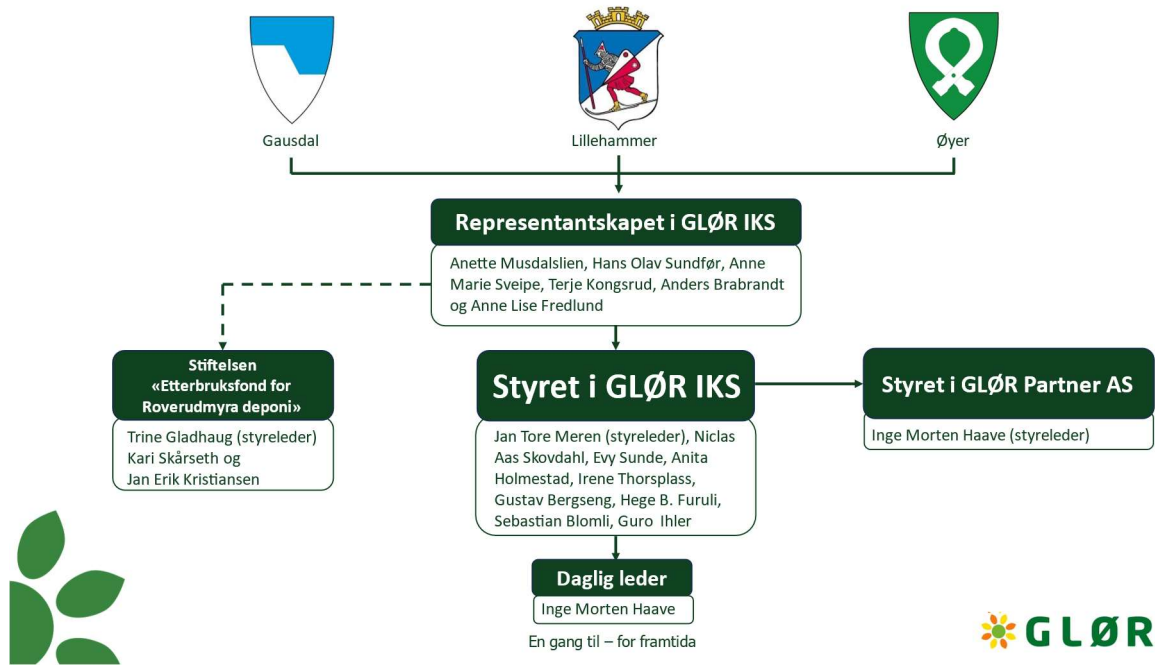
Gausdal

Lillehammer

Øyer

Representantskapet i GLØR IKS

Anette Musdalslien, Hans Olav Sundfør, Anne Marie Sveipe, Terje Kongsrud, Anders Brabrandt og Anne Lise Fredlund

Stiftelsen «Etterbruksfond for Roverudmyra deponi»

Trine Gladhaug (styreleder) Kari Skårseth og Jan Erik Kristiansen

Styret i GLØR IKS

Jan Tore Meren (styreleder), Niclas Aas Skovdahl, Evy Sunde, Anita Holmestad, Irene Thorsplass, Gustav Bergseng, Hege B. Furuli, Sebastian Blomli, Guro Ihler

Styret i GLØR Partner AS

Inge Morten Haave (styreleder)

Daglig leder

Inge Morten Haave

En gang til – for framtida

GLØR